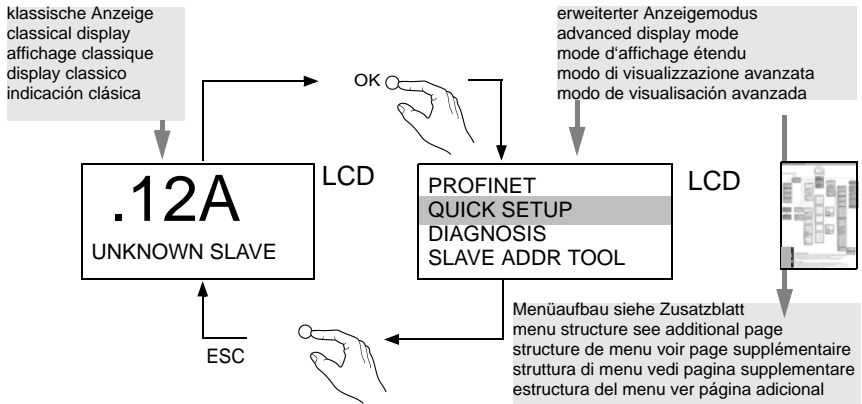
klassische Anzeige
classical display
affichage classique
display classico
indicación clásica

erweiterter Anzeigemodus
advanced display mode
mode d'affichage étendu
modo di visualizzazione avanzata
modo de visualisación avanzada

OK

.12A
UNKNOWN SLAVE

LCD

PROFINET
QUICK SETUP
DIAGNOSIS
SLAVE ADDR TOOL

LCD

ESC

Menüaufbau siehe Zusatzblatt
menu structure see additional page
structure de menu voir page supplémentaire
struttura di menu vedi pagina supplementare
estructura del menu ver página adicional